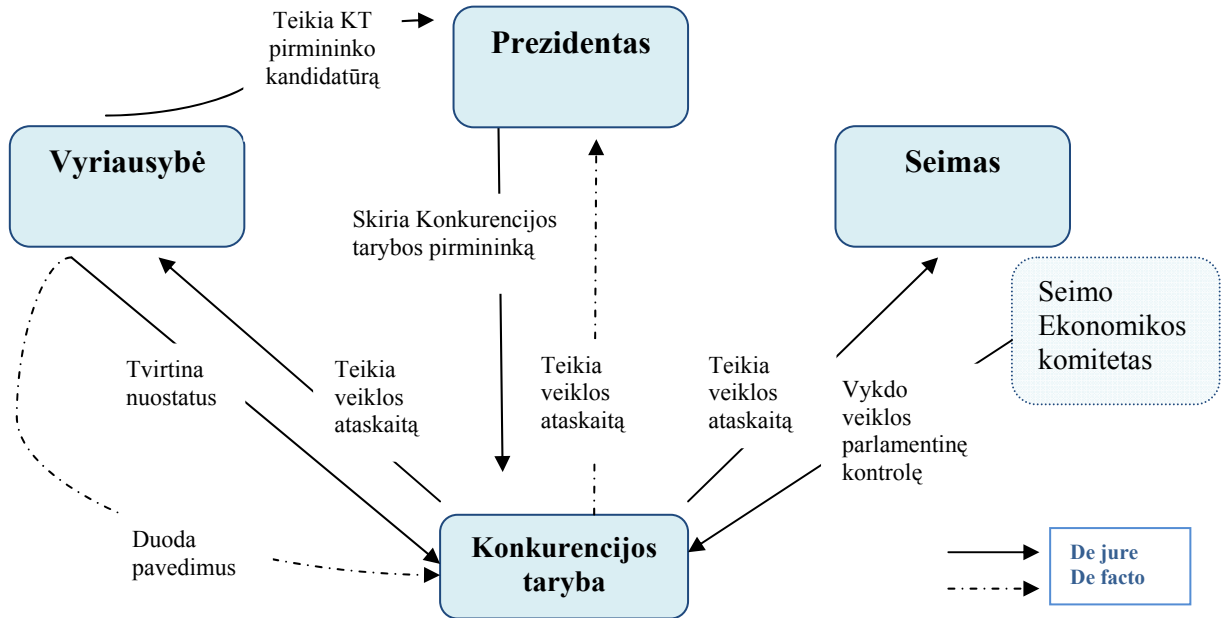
Teikia KT pirmininko kandidatūrą

Prezidentas

Vyriausybė

Seimas

Skiria Konkurencijos tarybos pirmininką

Seimo Ekonomikos komitetas

Tvirtina nuostatus

Teikia veiklos ataskaitą

Teikia veiklos ataskaitą

Teikia veiklos ataskaitą

Vykdo veiklos parlamentinę kontrolę

Duoda pavedimus

Konkurencijos taryba

De jure
De facto